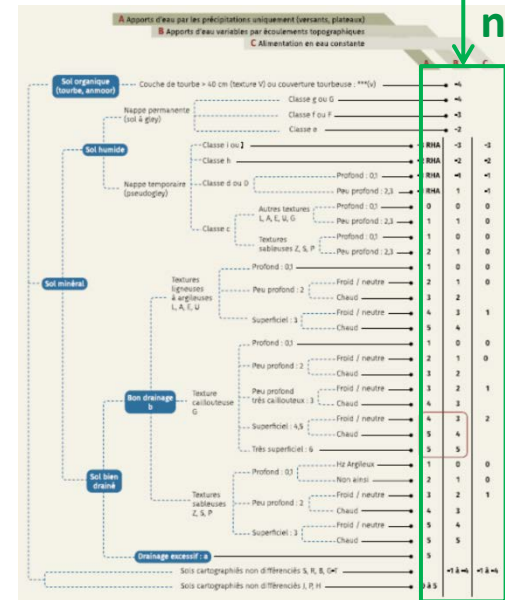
A Apports d'eau par les précipitations uniquement (versants, plateaux)
B Apports d'eau variables par écoulements topographiques
C Alimentation en eau constante

n

A B C

Sol organique (tourbe, anmoor)
Couche de tourbe > 40 cm (texture V) ou couverture tourbeuse : ***(v) -4

Sol humide
Nappe permanente (sol à gley)
Classe g ou G -4
Classe f ou F -3
Classe e -2

Nappe temporaire (pseudogley)
Classe i ou I RHA -3 -3
Classe h RHA -2 -2
Classe d ou D
Profond : 0,1 RHA -1 -1
Peu profond : 2,3 RHA 1 -1
Classe c
Autres textures L, A, E, U, G
Profond : 0,1 0 0 0
Peu profond : 2,3 1 1 0
Textures sableuses Z, S, P
Profond : 0,1 1 1 0
Peu profond : 2,3 2 1 0

Sol minéral

Sol bien drainé

Bon drainage b

Textures ligneuses à argileuses L, A, E, U
Profond : 0,1 1 0 0
Peu profond : 2
Froid / neutre 2 1 0
Chaud 3 2
Superficiel : 3
Froid / neutre 4 3 1
Chaud 5 4

Texture caillouteuse G
Profond : 0,1 1 0 0
Peu profond : 2
Froid / neutre 2 1 0
Chaud 3 2
Peu profond très caillouteux : 3
Froid / neutre 3 2 1
Chaud 4 3
Superficiel : 4,5
Froid / neutre 4 3 2
Chaud 5 4
Très superficiel : 6 5 5

Textures sableuses Z, S, P
Profond : 0,1
Hz Argileux 1 0 0
Non ainsi 2 1 0
Peu profond : 2
Froid / neutre 3 2 1
Chaud 4 3
Superficiel : 3
Froid / neutre 5 4
Chaud 5 5

Drainage excessif : a 5

Sols cartographiés non différenciés S, R, B, G, F -1 à -4 -1 à -4
Sols cartographiés non différenciés J, P, H 0 à 5